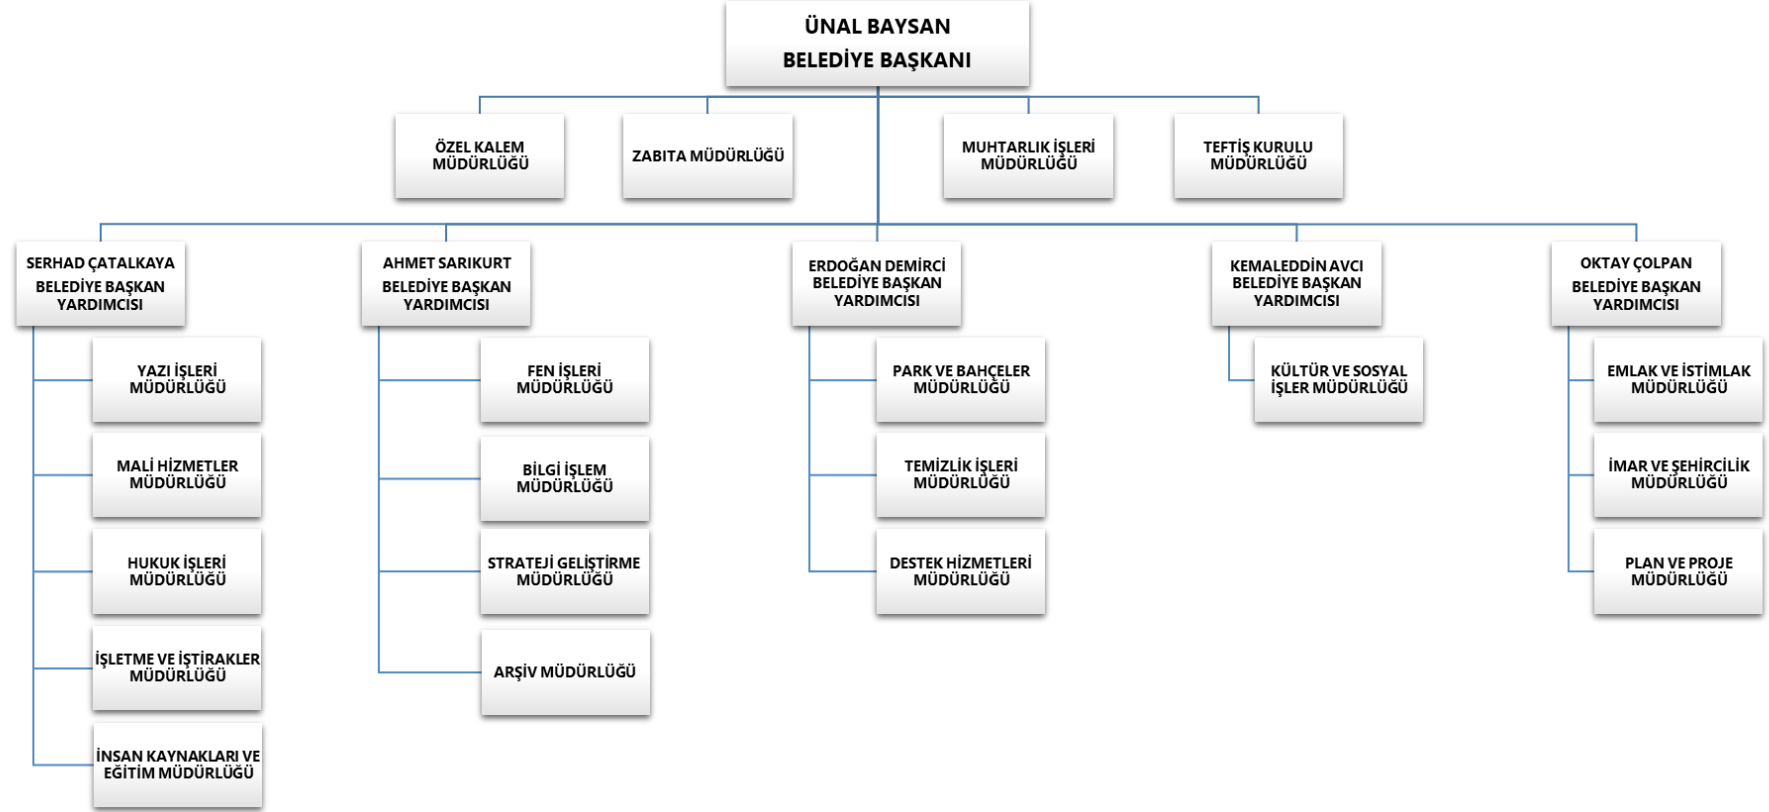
ÜNAL BAYSAN
BELEDİYE BAŞKANI

ÖZEL KALEM MÜDÜRLÜĞÜ

ZABITA MÜDÜRLÜĞÜ

MUHTARLIK İŞLERİ MÜDÜRLÜĞÜ

TEFTİŞ KURULU MÜDÜRLÜĞÜ

SERHAD ÇATALKAYA
BELEDİYE BAŞKAN YARDIMCISI

YAZI İŞLERİ MÜDÜRLÜĞÜ

MALİ HİZMETLER MÜDÜRLÜĞÜ

HUKUK İŞLERİ MÜDÜRLÜĞÜ

İŞLETME VE İŞTİRAKLER MÜDÜRLÜĞÜ

İNSAN KAYNAKLARI VE EĞİTİM MÜDÜRLÜĞÜ

AHMET SARIKURT
BELEDİYE BAŞKAN YARDIMCISI

FEN İŞLERİ MÜDÜRLÜĞÜ

BİLGİ İŞLEM MÜDÜRLÜĞÜ

STRATEJİ GELİŞTİRME MÜDÜRLÜĞÜ

ARŞİV MÜDÜRLÜĞÜ

ERDOĞAN DEMİRCİ
BELEDİYE BAŞKAN YARDIMCISI

PARK VE BAHÇELER MÜDÜRLÜĞÜ

TEMİZLİK İŞLERİ MÜDÜRLÜĞÜ

DESTEK HİZMETLERİ MÜDÜRLÜĞÜ

KEMALEDDİN AVCI
BELEDİYE BAŞKAN YARDIMCISI

KÜLTÜR VE SOSYAL İŞLER MÜDÜRLÜĞÜ

OKTAY ÇOLPAN
BELEDİYE BAŞKAN YARDIMCISI

EMLAK VE İSTİMLAK MÜDÜRLÜĞÜ

İMAR VE ŞEHİRCİLİK MÜDÜRLÜĞÜ

PLAN VE PROJE MÜDÜRLÜĞÜ